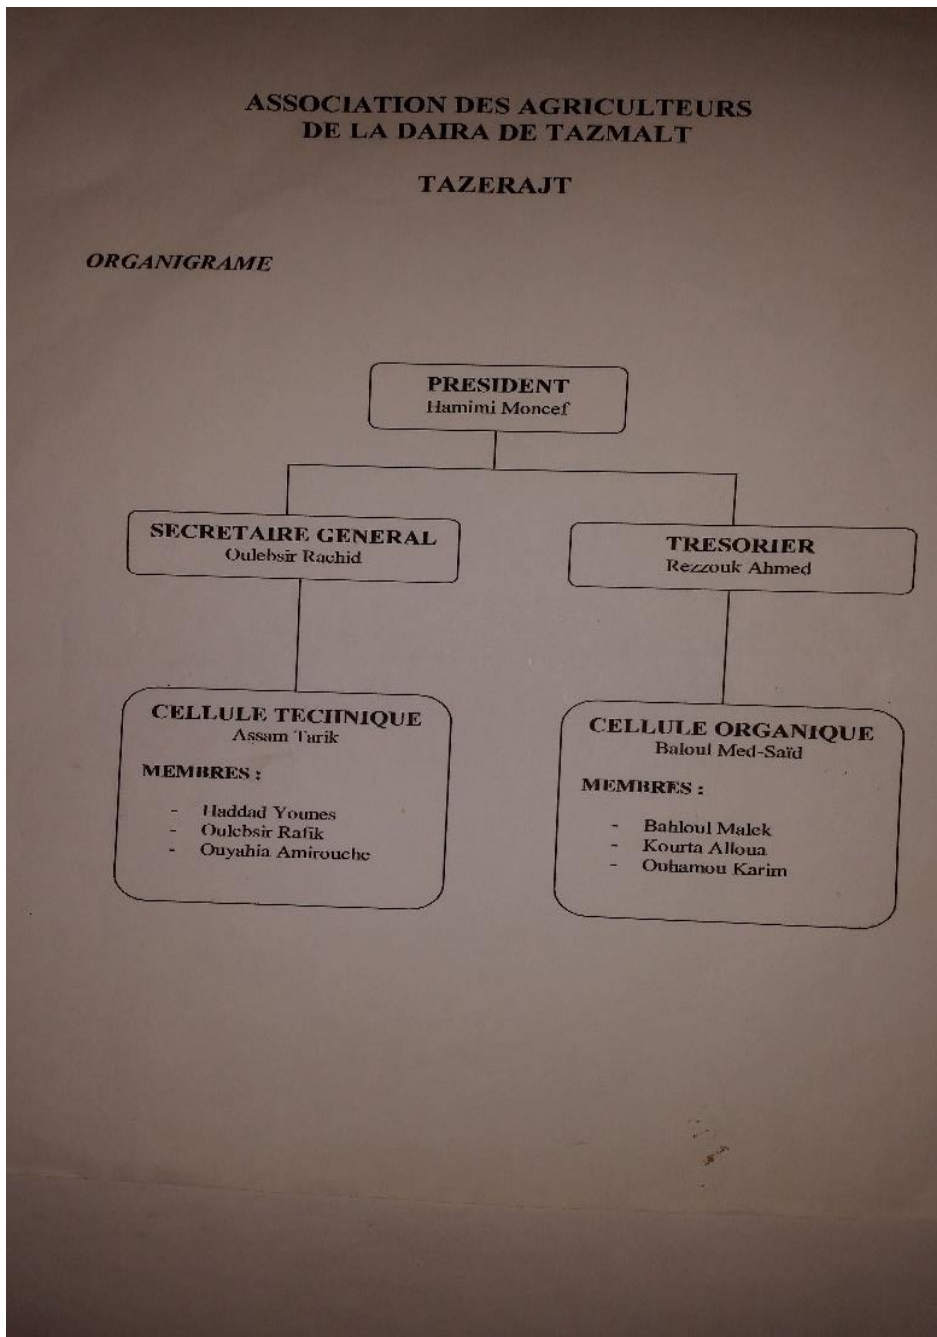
ASSOCIATION DES AGRICULTEURS
DE LA DAIRA DE TAZMALT

TAZERAJT

ORGANIGRAME

PRESIDENT
Hamimi Moncef

SECRETAIRE GENERAL
Oulebsir Rachid

TRESORIER
Rezzouk Ahmed

CELLULE TECHNIQUE
Assam Tarik

MEMBRES :

- Haddad Younes
- Oulebsir Rafik
- Ouyahia Amirouche

CELLULE ORGANIQUE
Baloul Med-Saïd

MEMBRES :

- Bahloul Malek
- Kourta Alloua
- Ouhamou Karim